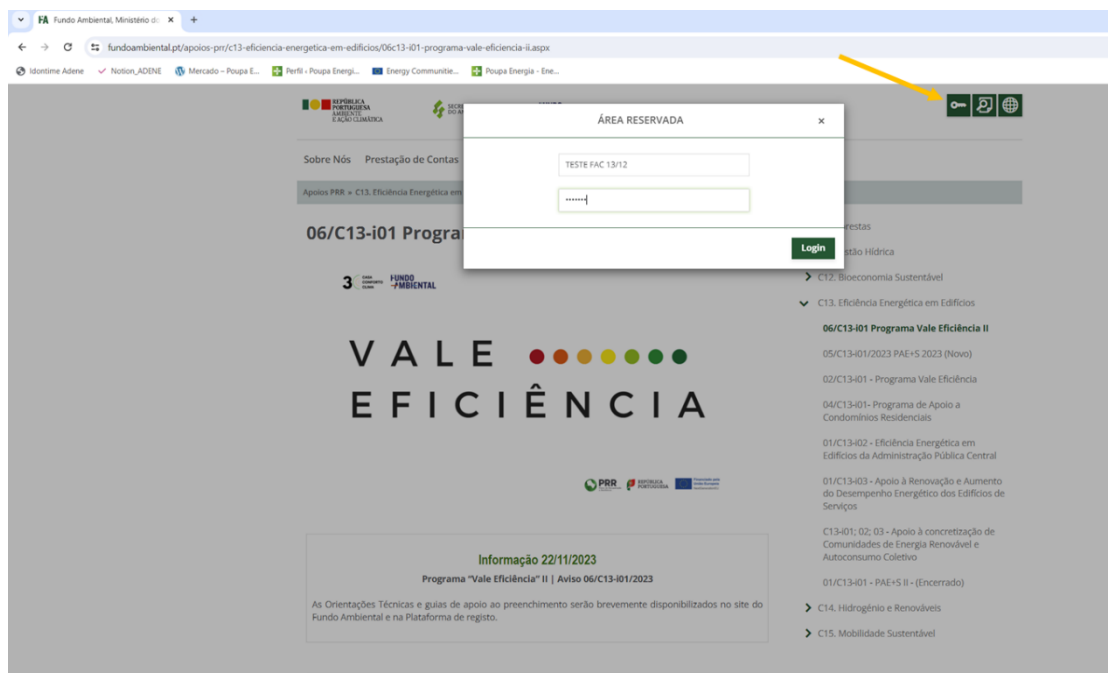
FA Fundo Ambiental, Ministério do ×

fundoambiental.pt/apoios-prr/c13-eficiencia-energetica-em-edificios/06c13-i01-programa-vale-eficiencia-ii.aspx

Idontime Adene   Notion_ADENE   Mercado – Poupa E...   Perfil › Poupa Energi...   Energy Communitie...   Poupa Energia – Ene...

REPÚBLICA PORTUGUESA AMBIENTE E AÇÃO CLIMÁTICA

Sobre Nós   Prestação de Contas

Apoios PRR » C13. Eficiência Energética em

06/C13-i01 Progra

3 FUNDO AMBIENTAL

VALE EFICIÊNCIA

PRR REPÚBLICA PORTUGUESA

Informação 22/11/2023

Programa "Vale Eficiência" II | Aviso 06/C13-i01/2023

As Orientações Técnicas e guias de apoio ao preenchimento serão brevemente disponibilizados no site do Fundo Ambiental e na Plataforma de registo.

ÁREA RESERVADA ×

TESTE FAC 13/12

••••••••

Login

restas

stão Hídrica

C12. Bioeconomia Sustentável

C13. Eficiência Energética em Edifícios

06/C13-i01 Programa Vale Eficiência II

05/C13-i01/2023 PAE+S 2023 (Novo)

02/C13-i01 - Programa Vale Eficiência

04/C13-i01- Programa de Apoio a Condomínios Residenciais

01/C13-i02 - Eficiência Energética em Edifícios da Administração Pública Central

01/C13-i03 - Apoio à Renovação e Aumento do Desempenho Energético dos Edifícios de Serviços

C13-i01; 02; 03 - Apoio à concretização de Comunidades de Energia Renovável e Autoconsumo Coletivo

01/C13-i01 - PAE+S II - (Encerrado)

C14. Hidrogénio e Renováveis

C15. Mobilidade Sustentável